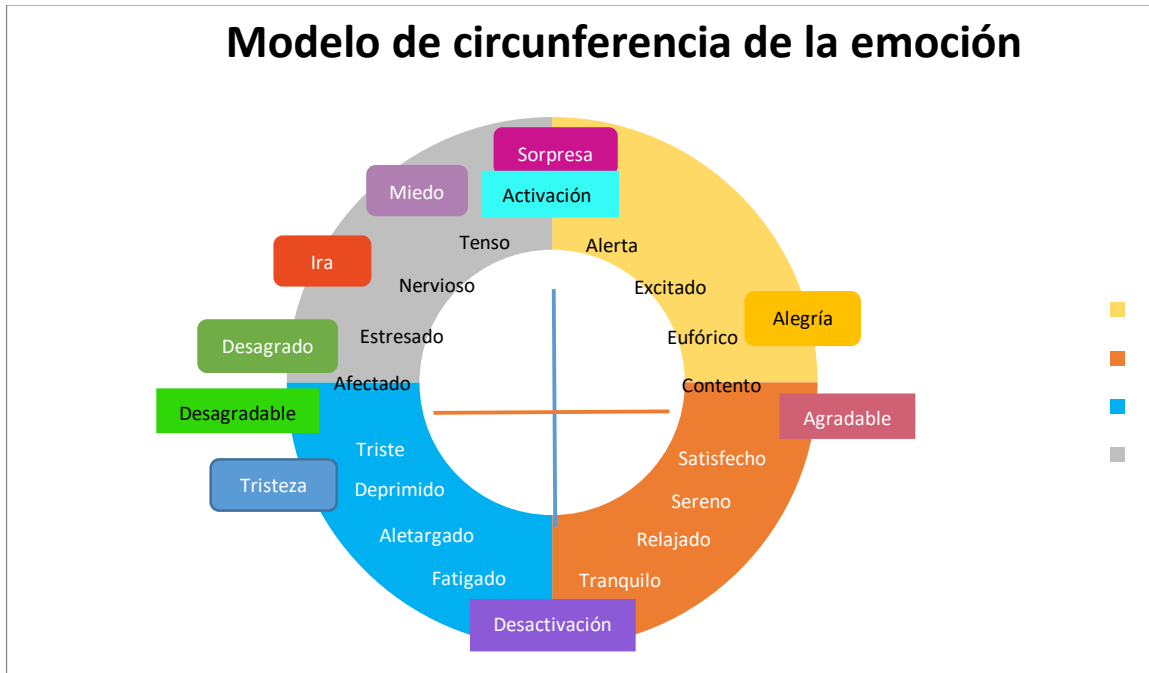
Modelo de circunferencia de la emoción

Sorpresa

Activación

Miedo

Tenso

Alerta

Ira

Nervioso

Excitado

Alegría

Estresado

Eufórico

Desagrado

Afectado

Contento

Desagradable

Agradable

Triste

Satisfecho

Tristeza

Deprimido

Sereno

Aletargado

Relajado

Fatigado

Tranquilo

Desactivación